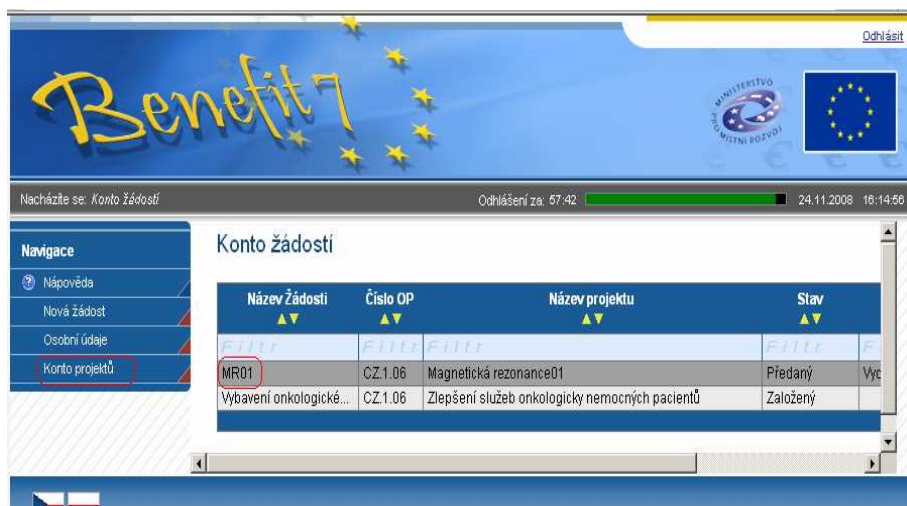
Odhlásit

Benefit7

MINISTERSTVO PRO MÍSTNÍ ROZVOJ

Nacházíte se: Konto žádostí

Odhlášení za: 57:42

24.11.2008 16:14:56

Navigace

Nápověda

Nová žádost

Osobní údaje

Konto projektů

Konto žádostí

| Název Žádosti ▲▼ | Číslo OP ▲▼ | Název projektu ▲▼ | Stav ▲▼ | |
|---|---|---|---|---|
| Filtr | Filtr | Filtr | Filtr | F |
| MR01 | CZ.1.06 | Magnetická rezonance01 | Předaný | Vyc |
| Vybavení onkologické... | CZ.1.06 | Zlepšení služeb onkologicky nemocných pacientů | Založený | |